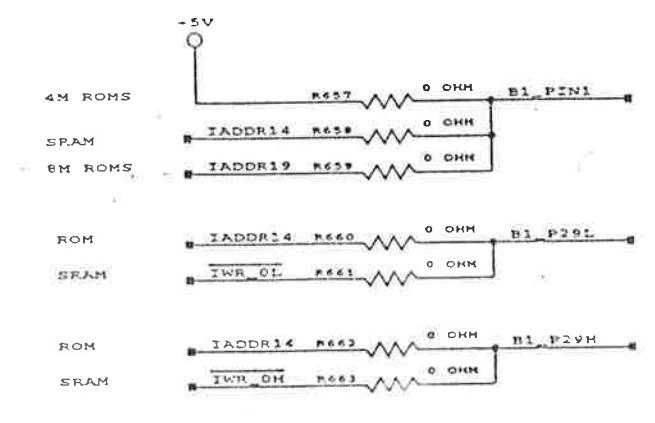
+5V

4M ROMS
R657
0 OHM
B1_PIN1

SRAM
IADDR14
R658
0 OHM

8M ROMS
IADDR19
R659
0 OHM

ROM
IADDR14
R660
0 OHM
B1_P29L

SRAM
$\overline{\text{IWR\_0L}}$
R661
0 OHM

ROM
IADDR14
R662
0 OHM
B1_P29H

SRAM
$\overline{\text{IWR\_0H}}$
R663
0 OHM